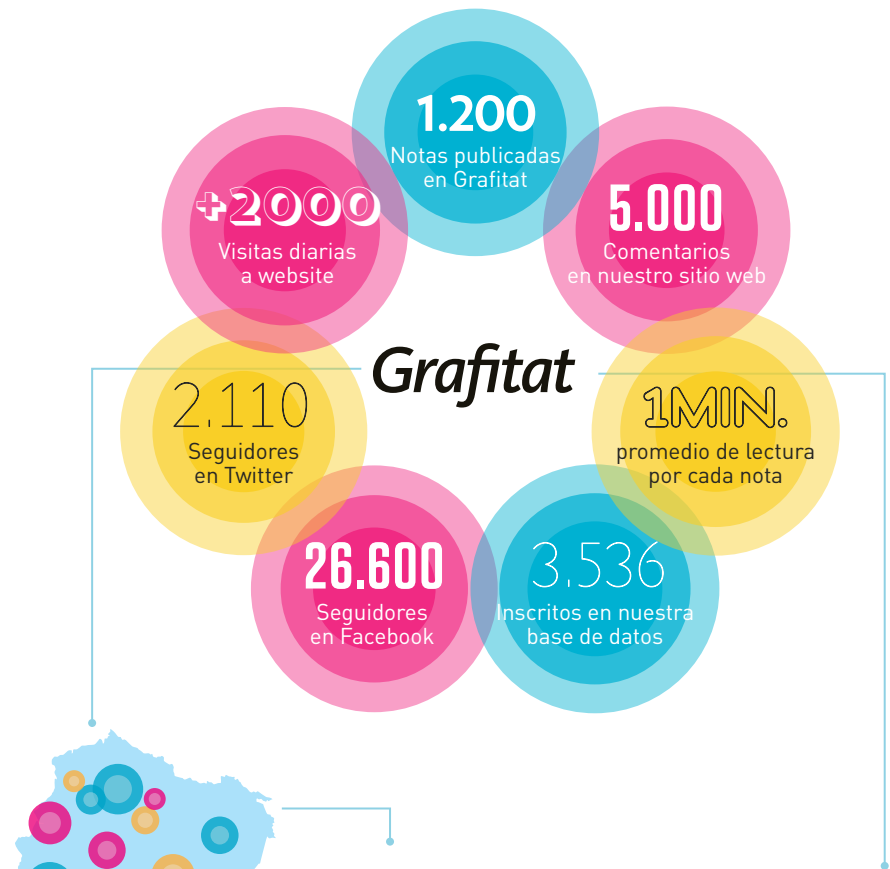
1.200
Notas publicadas en Grafitat

+2000
Visitas diarias a website

5.000
Comentarios en nuestro sitio web

Grafitat

2.110
Seguidores en Twitter

1MIN.
promedio de lectura por cada nota

26.600
Seguidores en Facebook

3.536
Inscritos en nuestra base de datos